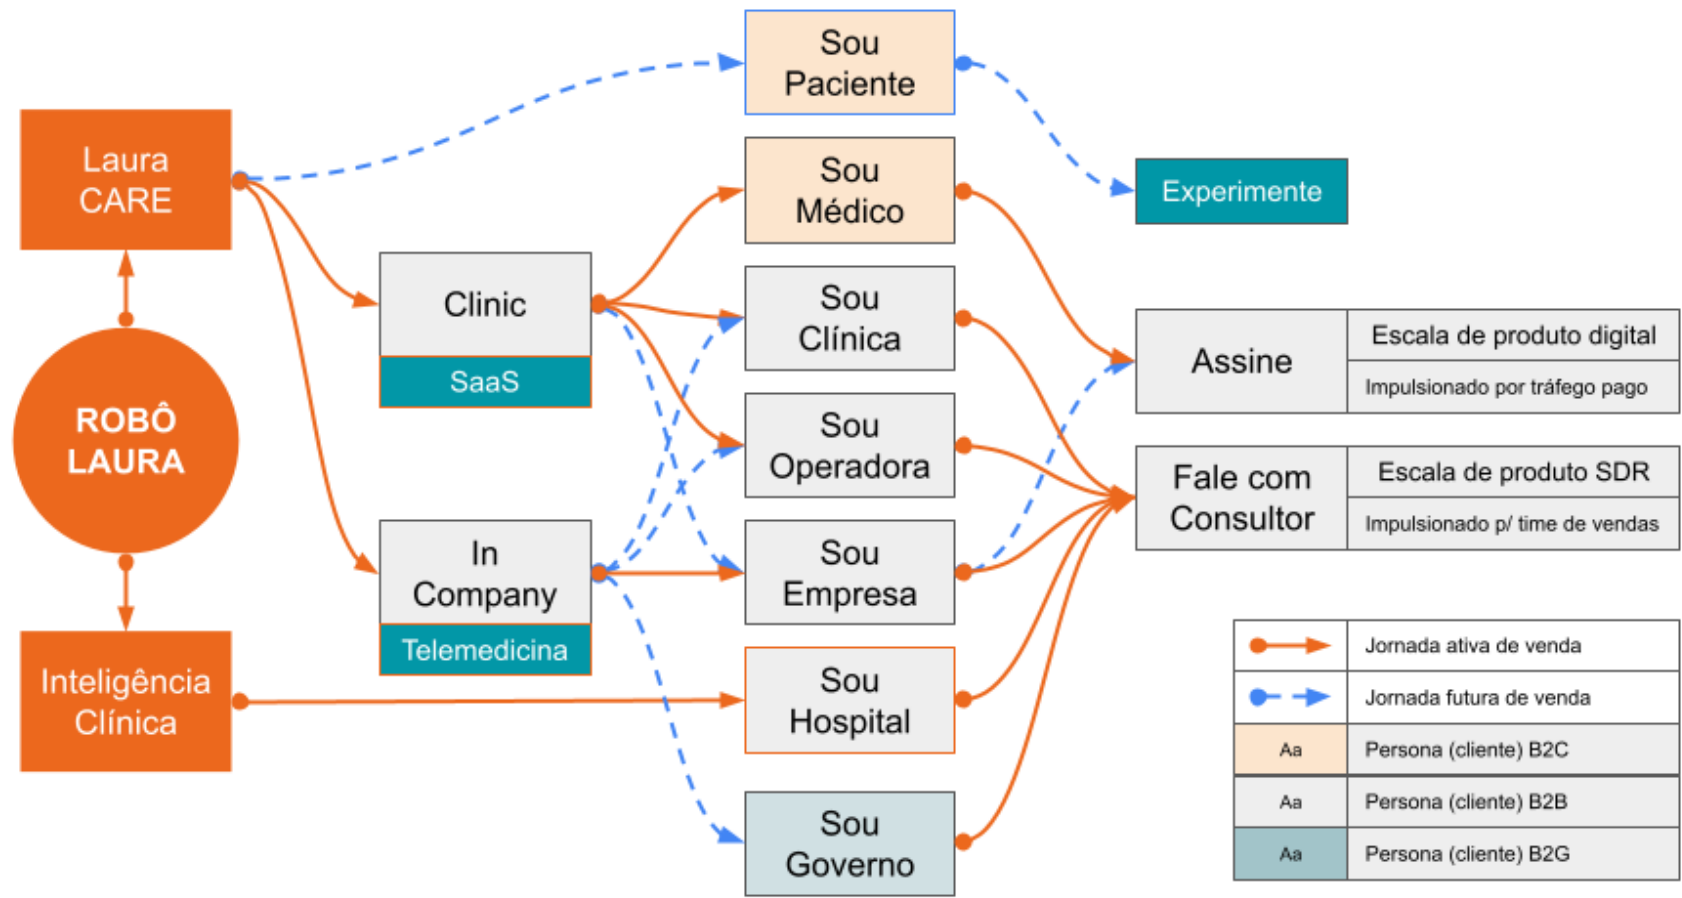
Laura CARE

ROBÔ LAURA

Inteligência Clínica

Clinic
SaaS

In Company
Telemedicina

Sou Paciente

Sou Médico

Sou Clínica

Sou Operadora

Sou Empresa

Sou Hospital

Sou Governo

Experimente

| Assine | Escala de produto digital |
|---|---|
| | Impulsionado por tráfego pago |

| Fale com Consultor | Escala de produto SDR |
|---|---|
| | Impulsionado p/ time de vendas |

| | Jornada ativa de venda |
|---|---|
| | Jornada futura de venda |
| Aa | Persona (cliente) B2C |
| Aa | Persona (cliente) B2B |
| Aa | Persona (cliente) B2G |